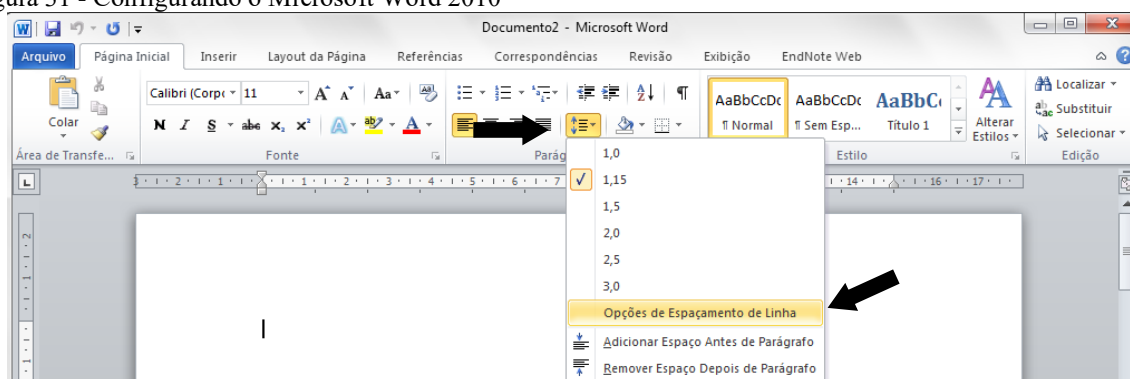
gura 31 - Configurando o Microsoft Word 2010

Documento2 - Microsoft Word

Arquivo Página Inicial Inserir Layout da Página Referências Correspondências Revisão Exibição EndNote Web

Colar
Área de Transfe...
Calibri (Corpo 11
Fonte
Parág
AaBbCcDc ¶ Normal
AaBbCcDc ¶ Sem Esp...
AaBbC Título 1
Alterar Estilos
Estilo
Localizar
Substituir
Selecionar
Edição

1,0
✓ 1,15
1,5
2,0
2,5
3,0
Opções de Espaçamento de Linha
Adicionar Espaço Antes de Parágrafo
Remover Espaço Depois de Parágrafo